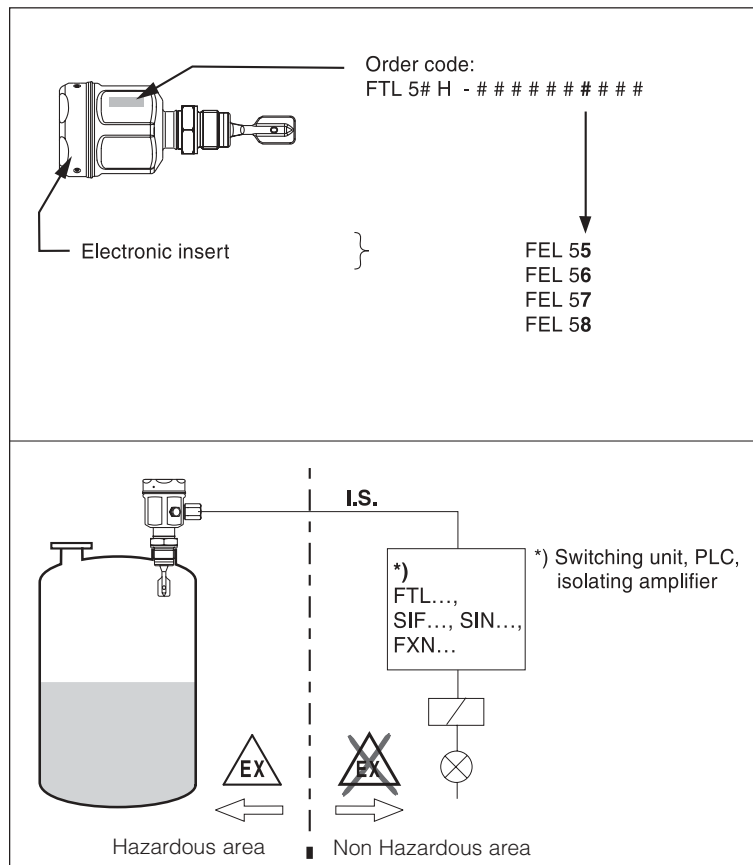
Order code:
FTL 5# H - # # # # # # # # # #

Electronic insert

FEL 55
FEL 56
FEL 57
FEL 58

I.S.

*)
FTL...,
SIF..., SIN...,
FXN...

*) Switching unit, PLC, isolating amplifier

EX

EX

Hazardous area

Non Hazardous area